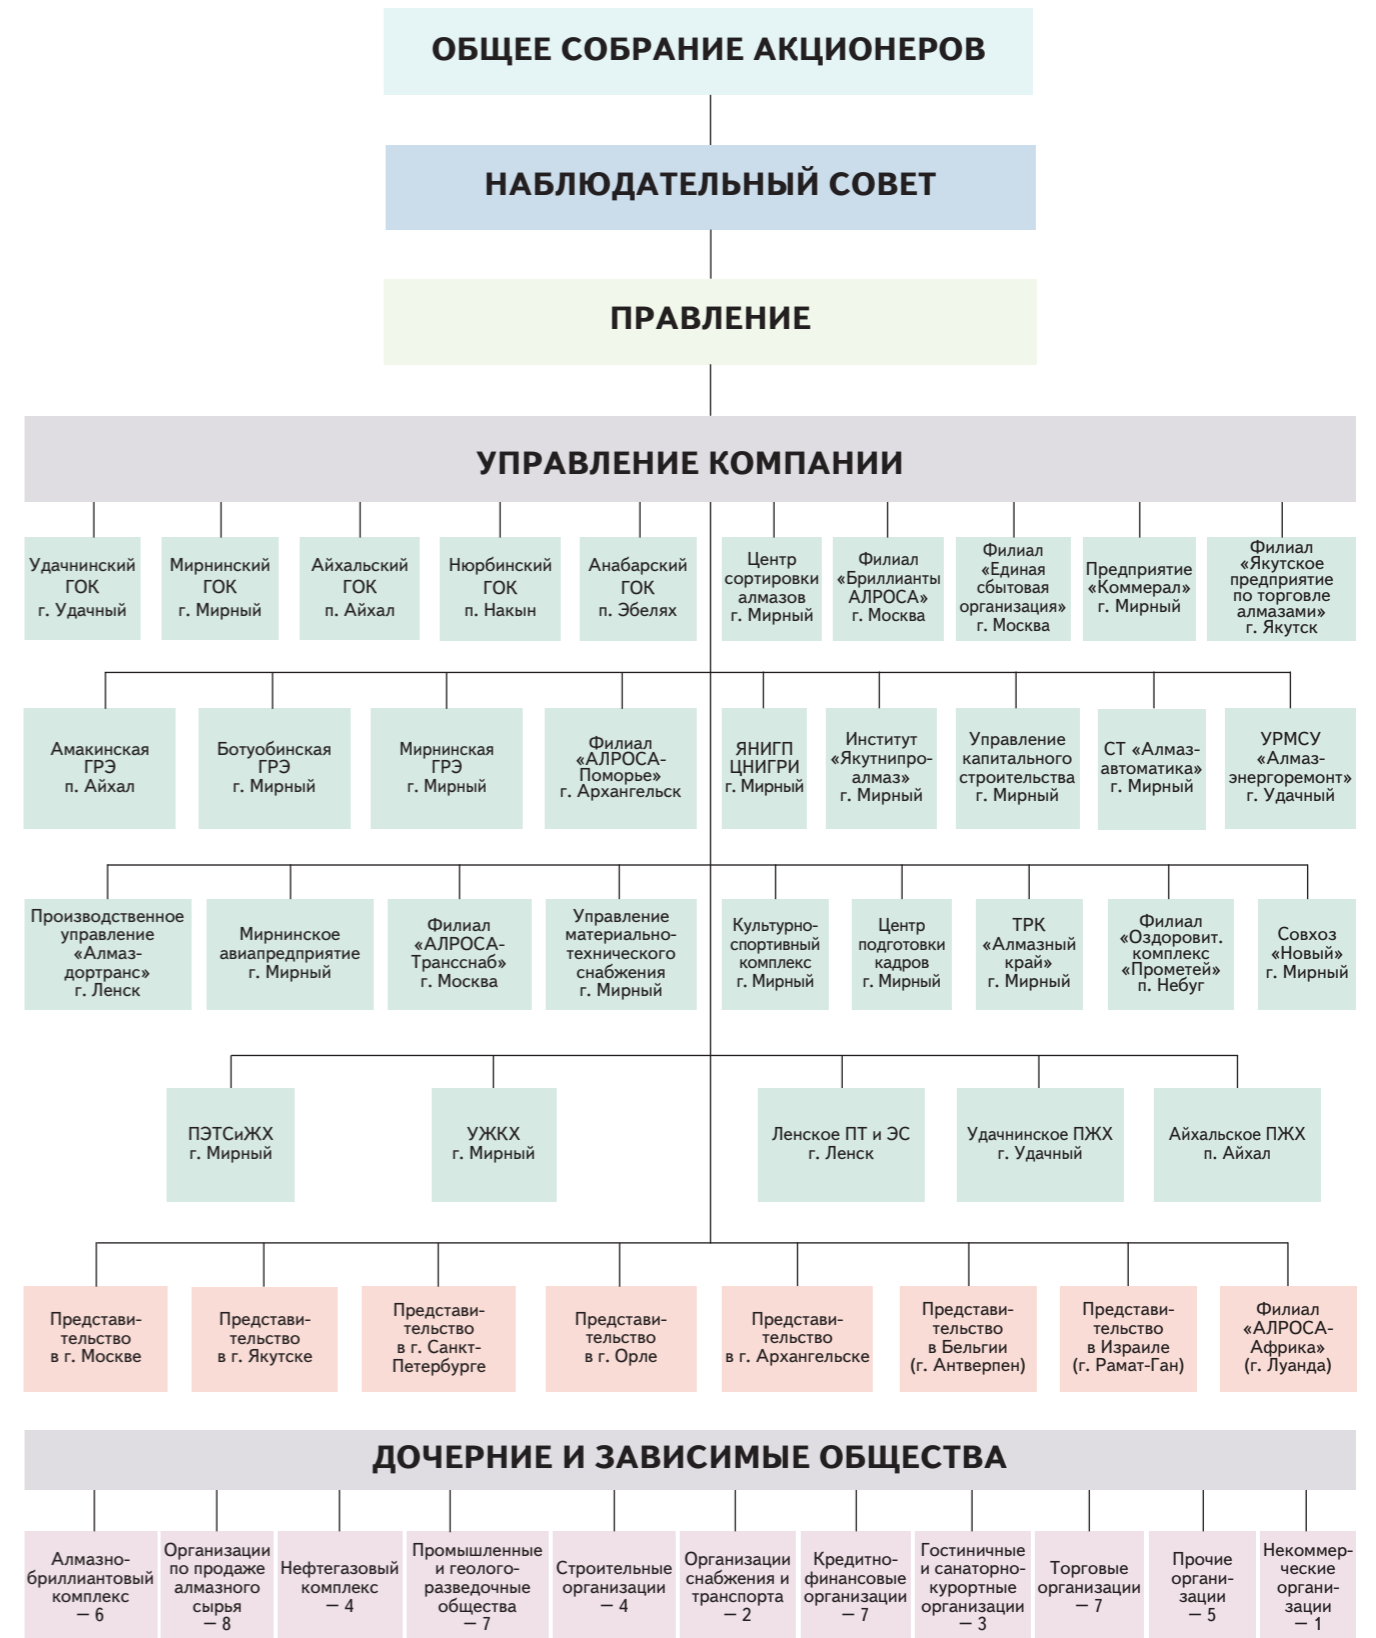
ОБЩЕЕ СОБРАНИЕ АКЦИОНЕРОВ

НАБЛЮДАТЕЛЬНЫЙ СОВЕТ

ПРАВЛЕНИЕ

УПРАВЛЕНИЕ КОМПАНИИ

Удачнинский ГОК г. Удачный

Мирнинский ГОК г. Мирный

Айхальский ГОК п. Айхал

Нюрбинский ГОК п. Накын

Анабарский ГОК п. Эбелях

Центр сортировки алмазов г. Мирный

Филиал «Бриллианты АЛРОСА» г. Москва

Филиал «Единая сбытовая организация» г. Москва

Предприятие «Коммерал» г. Мирный

Филиал «Якутское предприятие по торговле алмазами» г. Якутск

Амакинская ГРЭ п. Айхал

Ботуобинская ГРЭ г. Мирный

Мирнинская ГРЭ г. Мирный

Филиал «АЛРОСА-Поморье» г. Архангельск

ЯНИГП ЦНИГРИ г. Мирный

Институт «Якутнипроалмаз» г. Мирный

Управление капитального строительства г. Мирный

СТ «Алмазавтоматика» г. Мирный

УРМСУ «Алмазэнергоремонт» г. Удачный

Производственное управление «Алмаздортранс» г. Ленск

Мирнинское авиапредприятие г. Мирный

Филиал «АЛРОСА-Трансснаб» г. Москва

Управление материально-технического снабжения г. Мирный

Культурно-спортивный комплекс г. Мирный

Центр подготовки кадров г. Мирный

ТРК «Алмазный край» г. Мирный

Филиал «Оздоровит. комплекс «Прометей» п. Небуг

Совхоз «Новый» г. Мирный

ПЭТСиЖХ г. Мирный

УЖКХ г. Мирный

Ленское ПТ и ЭС г. Ленск

Удачнинское ПЖХ г. Удачный

Айхальское ПЖХ п. Айхал

Представительство в г. Москве

Представительство в г. Якутске

Представительство в г. Санкт-Петербурге

Представительство в г. Орле

Представительство в г. Архангельске

Представительство в Бельгии (г. Антверпен)

Представительство в Израиле (г. Рамат-Ган)

Филиал «АЛРОСА-Африка» (г. Луанда)

ДОЧЕРНИЕ И ЗАВИСИМЫЕ ОБЩЕСТВА

Алмазно-бриллиантовый комплекс – 6

Организации по продаже алмазного сырья – 8

Нефтегазовый комплекс – 4

Промышленные и геологоразведочные общества – 7

Строительные организации – 4

Организации снабжения и транспорта – 2

Кредитно-финансовые организации – 7

Гостиничные и санаторно-курортные организации – 3

Торговые организации – 7

Прочие организации – 5

Некоммерческие организации – 1